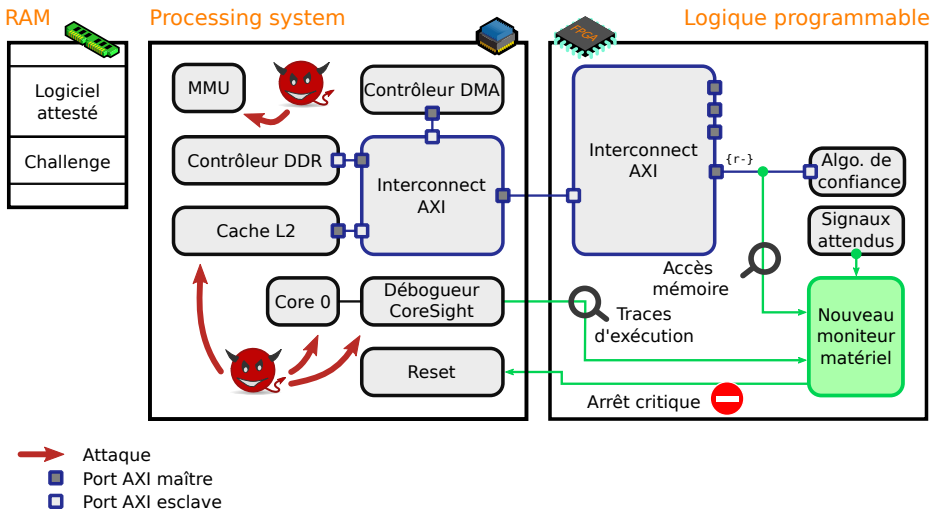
RAM

Logiciel attesté

Challenge

Processing system

MMU

Contrôleur DMA

Contrôleur DDR

Interconnect AXI

Cache L2

Core 0

Débogueur CoreSight

Reset

Logique programmable

FPGA

Interconnect AXI

{r-}

Algo. de confiance

Signaux attendus

Accès mémoire

Traces d'exécution

Nouveau moniteur matériel

Arrêt critique

Attaque

Port AXI maître

Port AXI esclave